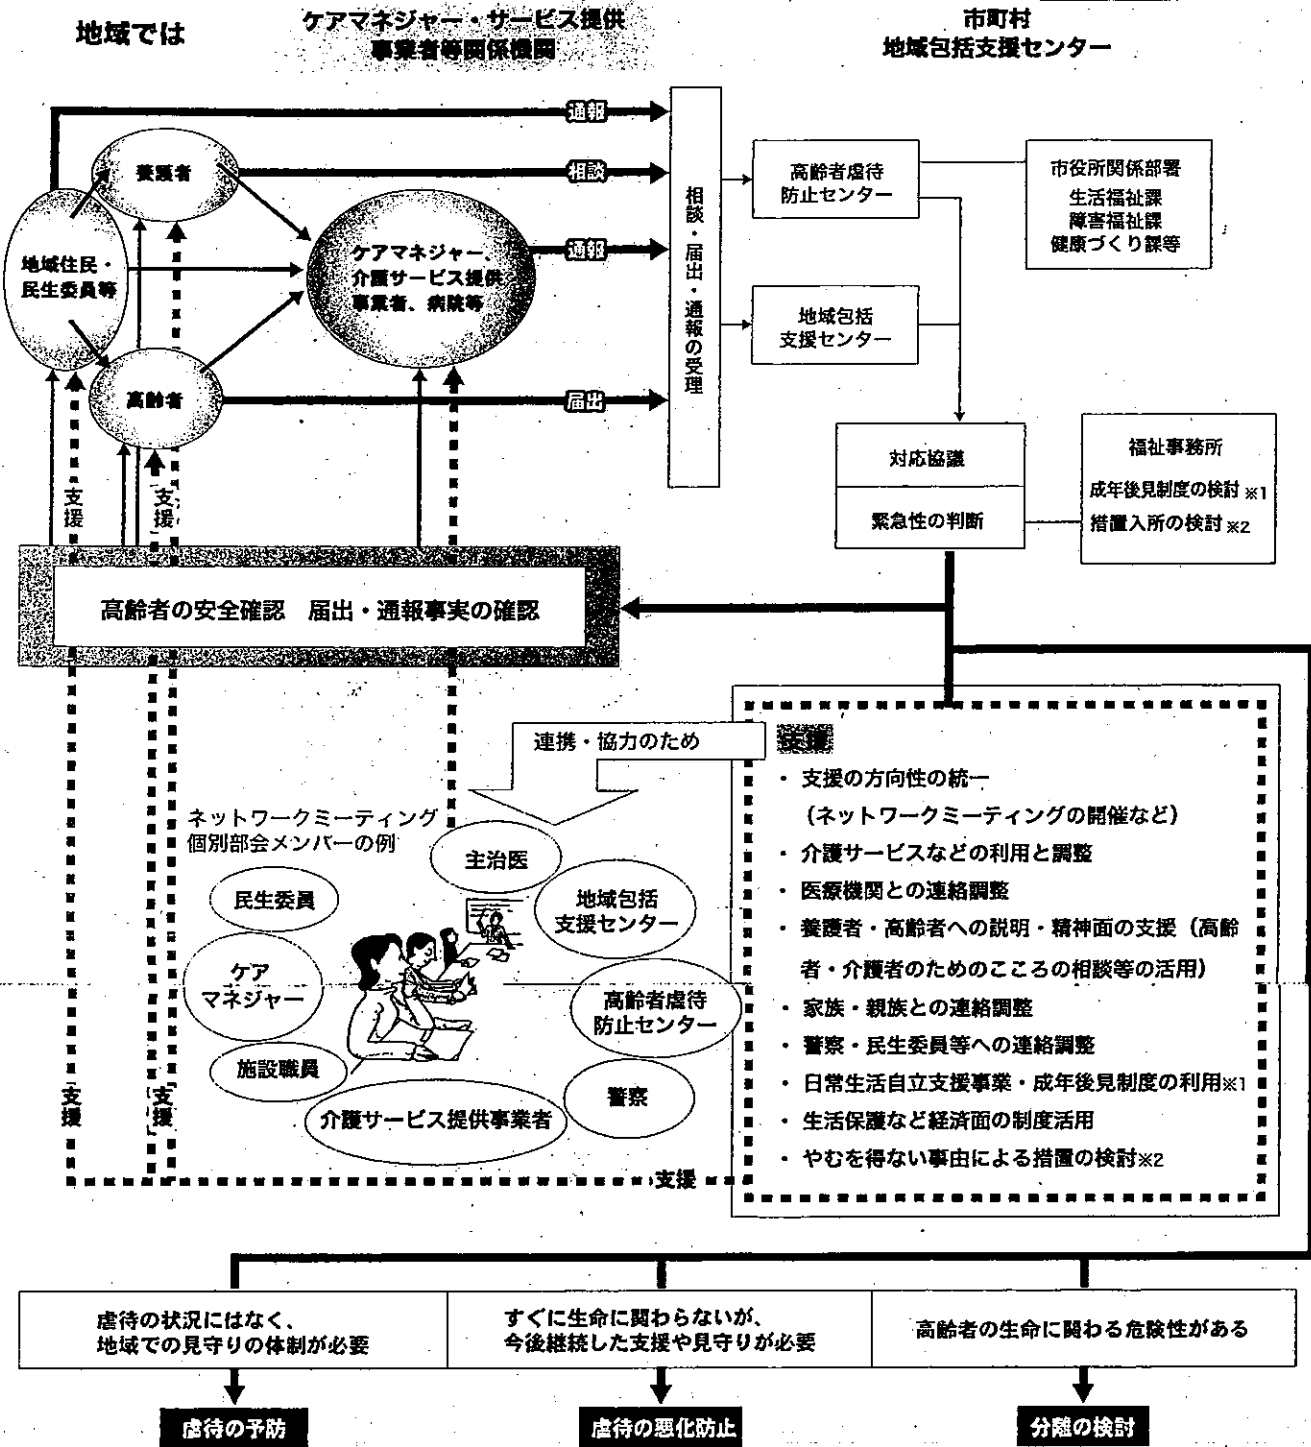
地域では

ケアマネジャー・サービス提供事業者等関係機関

市町村
地域包括支援センター

通報

養護者

相談

地域住民・民生委員等

ケアマネジャー、介護サービス提供事業者、病院等

通報

高齢者

届出

相談・届出・通報の受理

高齢者虐待防止センター

地域包括支援センター

市役所関係部署
生活福祉課
障害福祉課
健康づくり課等

対応協議

緊急性の判断

福祉事務所
成年後見制度の検討※1
措置入所の検討※2

支援

支援

高齢者の安全確認　届出・通報事実の確認

連携・協力のため

ネットワークミーティング
個別部会メンバーの例

主治医

民生委員

地域包括支援センター

ケアマネジャー

高齢者虐待防止センター

施設職員

警察

介護サービス提供事業者

支援

支援

支援

支援
・支援の方向性の統一
（ネットワークミーティングの開催など）
・介護サービスなどの利用と調整
・医療機関との連絡調整
・養護者・高齢者への説明・精神面の支援（高齢者・介護者のためのこころの相談等の活用）
・家族・親族との連絡調整
・警察・民生委員等への連絡調整
・日常生活自立支援事業・成年後見制度の利用※1
・生活保護など経済面の制度活用
・やむを得ない事由による措置の検討※2

| 虐待の状況にはなく、地域での見守りの体制が必要 | すぐに生命に関わらないが、今後継続した支援や見守りが必要 | 高齢者の生命に関わる危険性がある |
|---|---|---|

虐待の予防

虐待の悪化防止

分離の検討